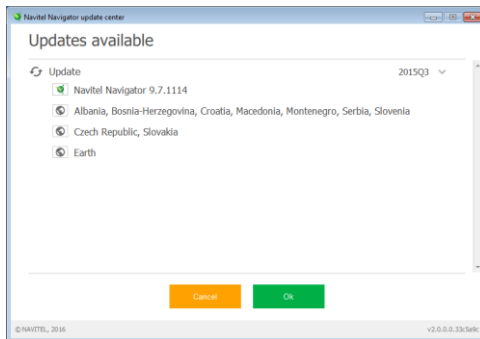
Navitel Navigator update center

Updates available

Update 2015Q3

Navitel Navigator 9.7.1114

Albania, Bosnia-Herzegovina, Croatia, Macedonia, Montenegro, Serbia, Slovenia

Czech Republic, Slovakia

Earth

Cancel Ok

© NAVITEL, 2016 v2.0.0.0.33c5e8c